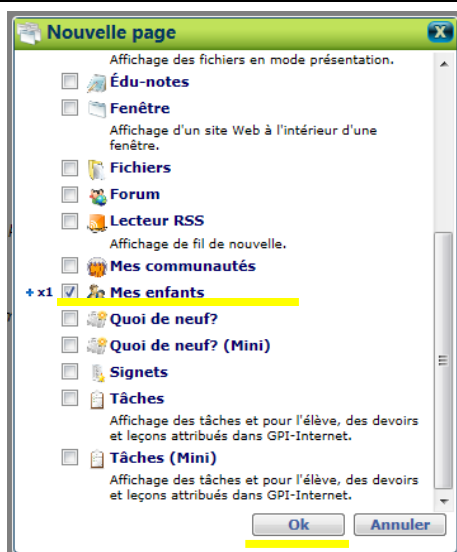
Nouvelle page

Affichage des fichiers en mode présentation.

Édu-notes

Fenêtre

Affichage d'un site Web à l'intérieur d'une fenêtre.

Fichiers

Forum

Lecteur RSS

Affichage de fil de nouvelle.

Mes communautés

+ x1 Mes enfants

Quoi de neuf?

Quoi de neuf? (Mini)

Signets

Tâches

Affichage des tâches et pour l'élève, des devoirs et leçons attribués dans GPI-Internet.

Tâches (Mini)

Affichage des tâches et pour l'élève, des devoirs et leçons attribués dans GPI-Internet.

Ok Annuler